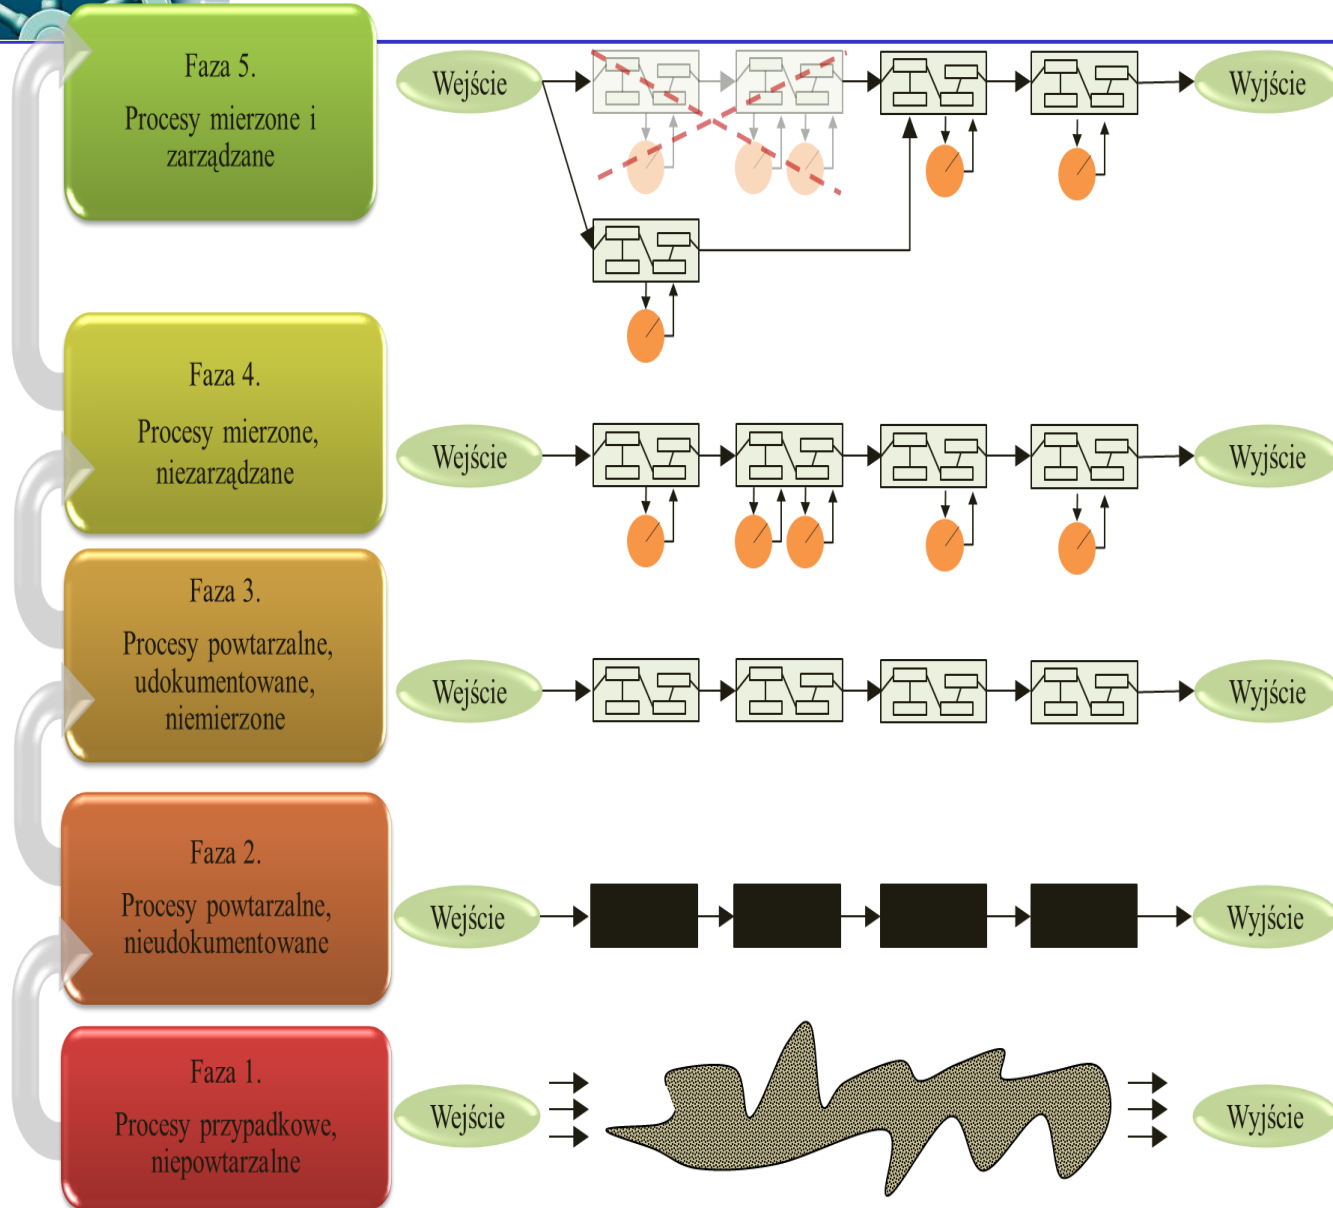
Faza 5.
Procesy mierzone i zarządzane

Wejście

Wyjście

Faza 4.
Procesy mierzone, niezarządzane

Wejście

Wyjście

Faza 3.
Procesy powtarzalne, udokumentowane, niemierzone

Wejście

Wyjście

Faza 2.
Procesy powtarzalne, nieudokumentowane

Wejście

Wyjście

Faza 1.
Procesy przypadkowe, niepowtarzalne

Wejście

Wyjście